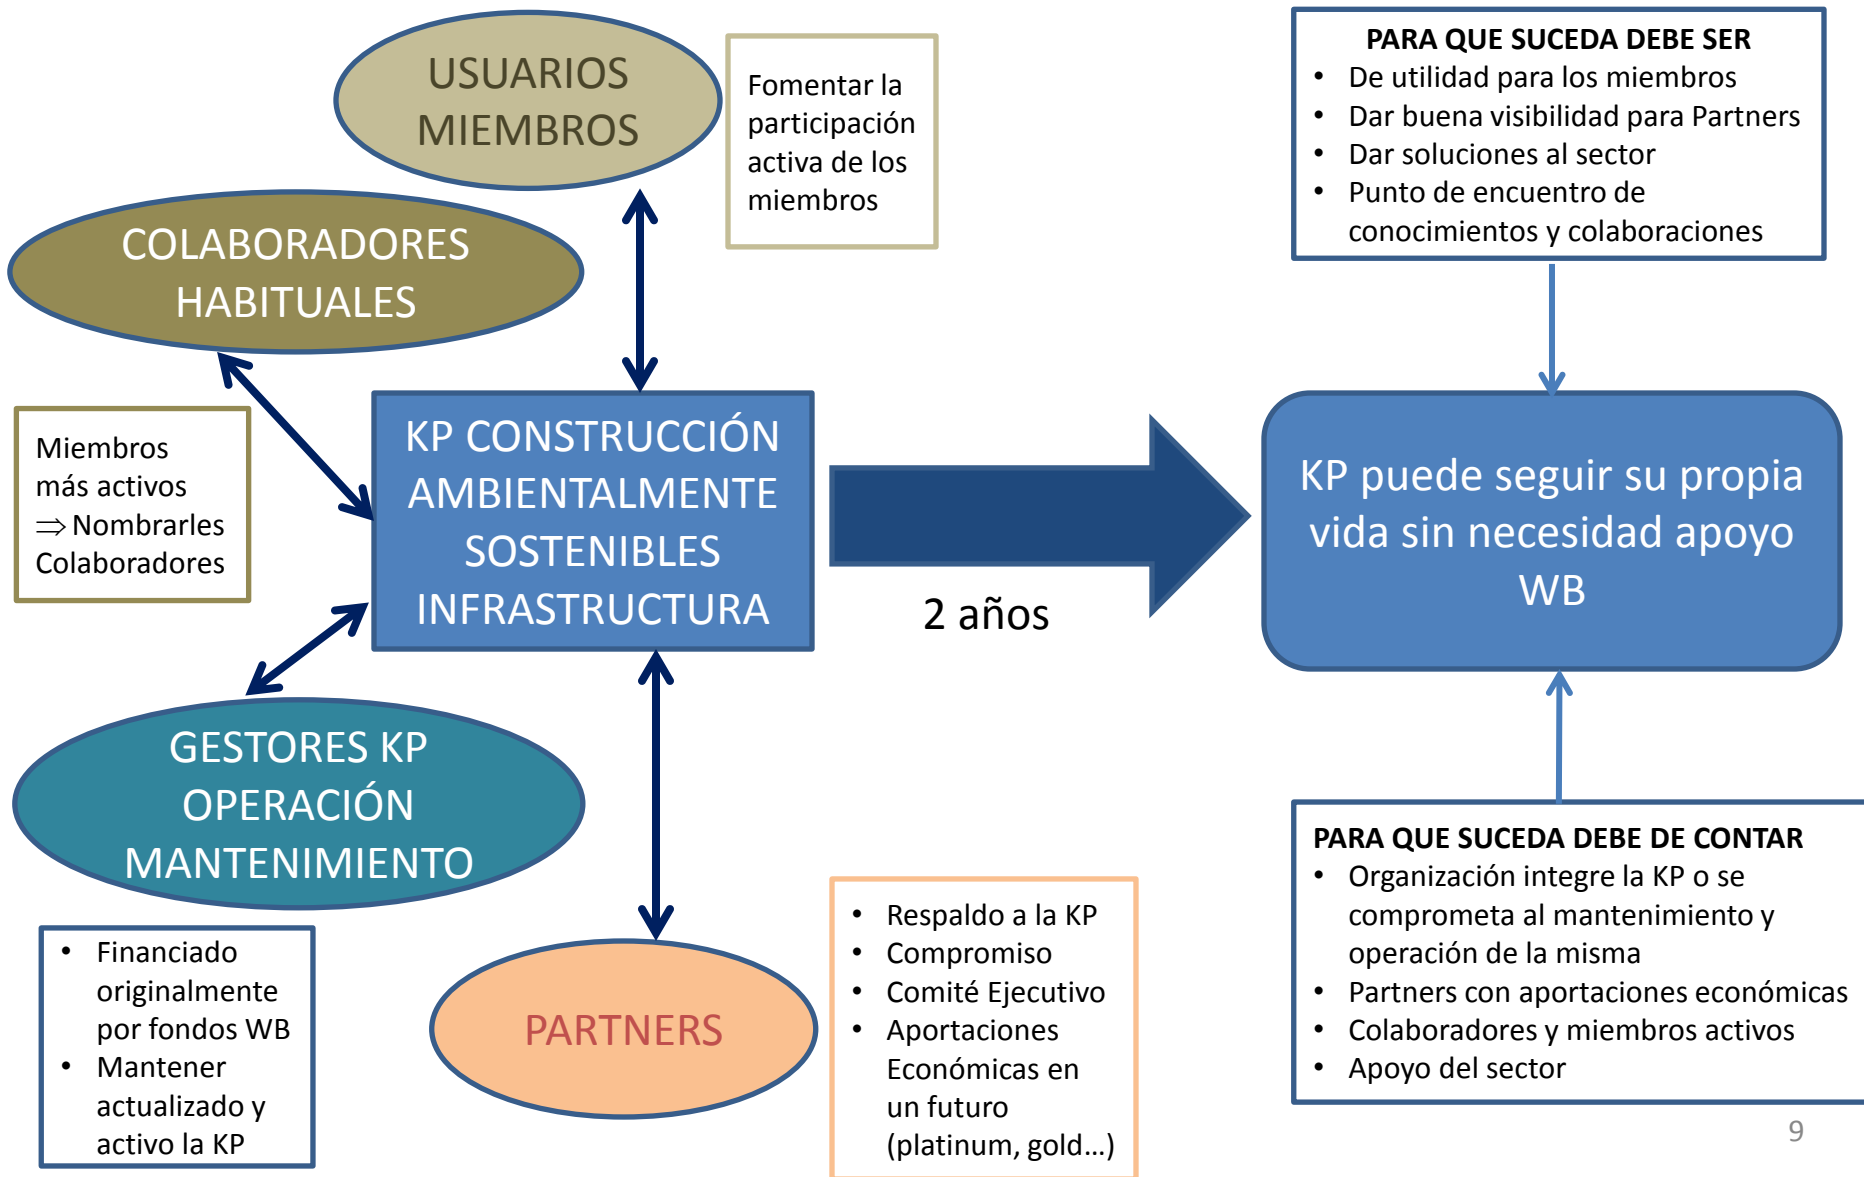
USUARIOS MIEMBROS

Fomentar la participación activa de los miembros

PARA QUE SUCEDA DEBE SER
- De utilidad para los miembros
- Dar buena visibilidad para Partners
- Dar soluciones al sector
- Punto de encuentro de conocimientos y colaboraciones

COLABORADORES HABITUALES

Miembros más activos
$\Rightarrow$ Nombrarles Colaboradores

KP CONSTRUCCIÓN AMBIENTALMENTE SOSTENIBLES INFRAESTRUCTURA

2 años

KP puede seguir su propia vida sin necesidad apoyo WB

GESTORES KP OPERACIÓN MANTENIMIENTO

PARA QUE SUCEDA DEBE DE CONTAR
- Organización integre la KP o se comprometa al mantenimiento y operación de la misma
- Partners con aportaciones económicas
- Colaboradores y miembros activos
- Apoyo del sector

- Financiado originalmente por fondos WB
- Mantener actualizado y activo la KP

PARTNERS

- Respaldo a la KP
- Compromiso
- Comité Ejecutivo
- Aportaciones Económicas en un futuro (platinum, gold…)

9